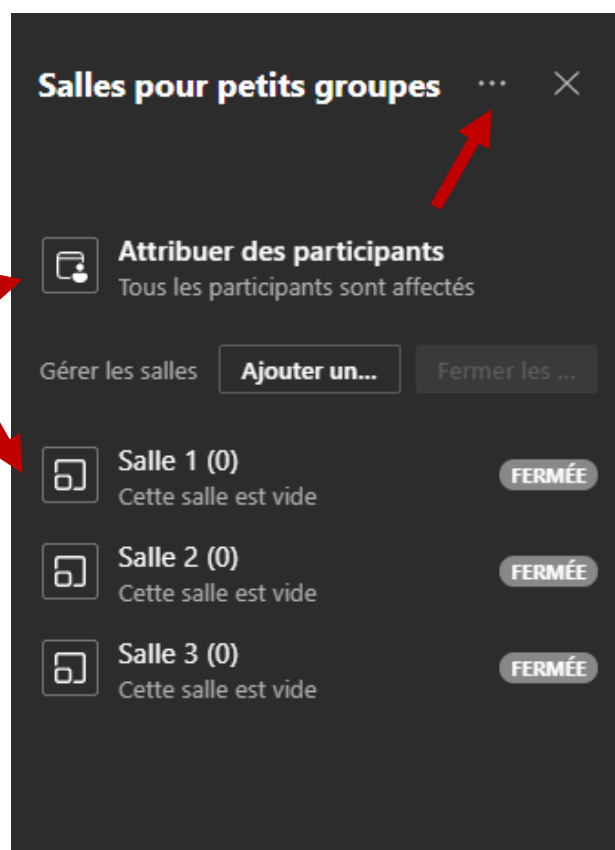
Salles pour petits groupes ··· ✕

Attribuer des participants
Tous les participants sont affectés

Gérer les salles Ajouter un... Fermer les ...

Salle 1 (0)
Cette salle est vide
FERMÉE

Salle 2 (0)
Cette salle est vide
FERMÉE

Salle 3 (0)
Cette salle est vide
FERMÉE